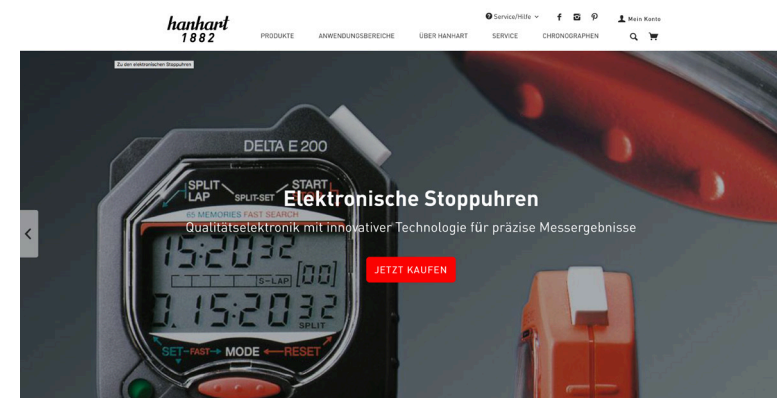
hanhart
1882

Service/Hilfe
Mein Konto

PRODUKTE
ANWENDUNGSBEREICHE
ÜBER HANHART
SERVICE
CHRONOGRAPHEN

Zu den elektronischen Stoppuhren

DELTA E 200
SPLIT
LAP
SPLIT-SET
START
65 MEMORIES FAST SEARCH
15:20 32
00
5-LAP
0.15:20 32
SPLIT
SET FAST MODE RESET

Elektronische Stoppuhren
Qualitätselektronik mit innovativer Technologie für präzise Messergebnisse

JETZT KAUFEN